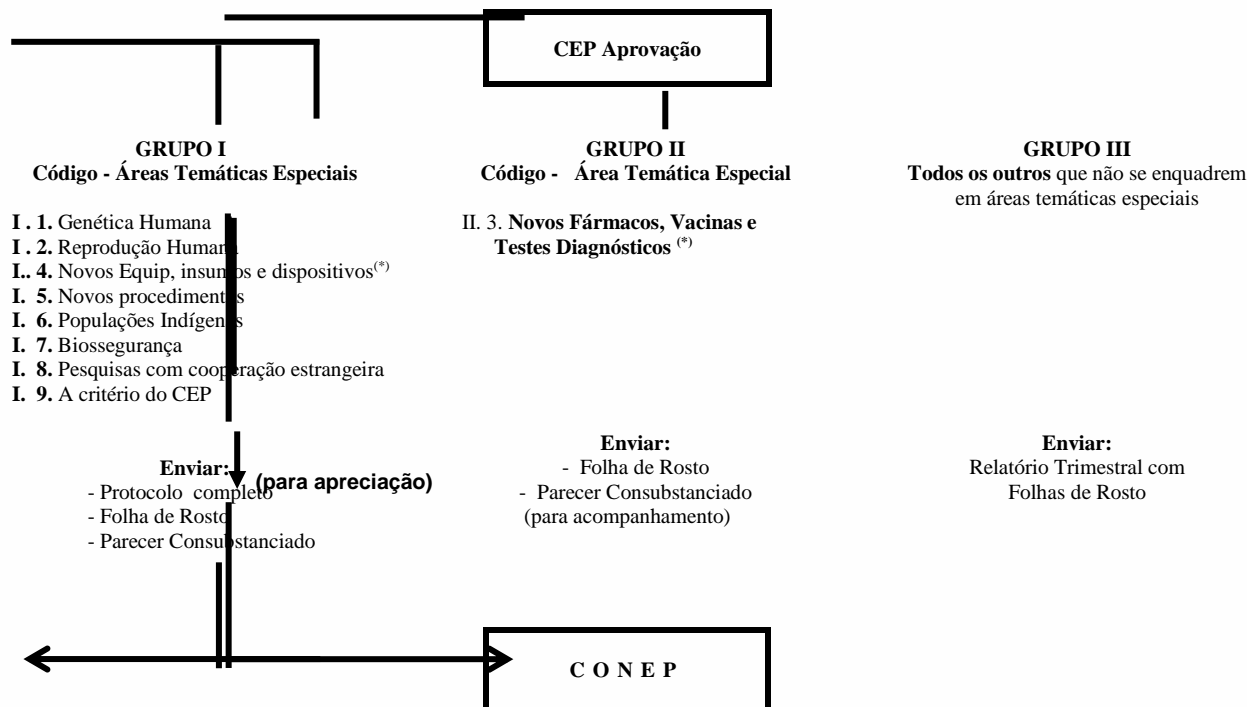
CEP Aprovação

GRUPO I
Código - Áreas Temáticas Especiais

I . 1. Genética Humana
I . 2. Reprodução Humana
I.. 4. Novos Equip, insumos e dispositivos$^{(*)}$
I. 5. Novos procedimentos
I. 6. Populações Indígenas
I. 7. Biossegurança
I. 8. Pesquisas com cooperação estrangeira
I. 9. A critério do CEP

Enviar: (para apreciação)
- Protocolo completo
- Folha de Rosto
- Parecer Consubstanciado

GRUPO II
Código - Área Temática Especial

II. 3. Novos Fármacos, Vacinas e Testes Diagnósticos $^{(*)}$

Enviar:
- Folha de Rosto
- Parecer Consubstanciado
(para acompanhamento)

GRUPO III
Todos os outros que não se enquadrem em áreas temáticas especiais

Enviar:
Relatório Trimestral com Folhas de Rosto

C O N E P